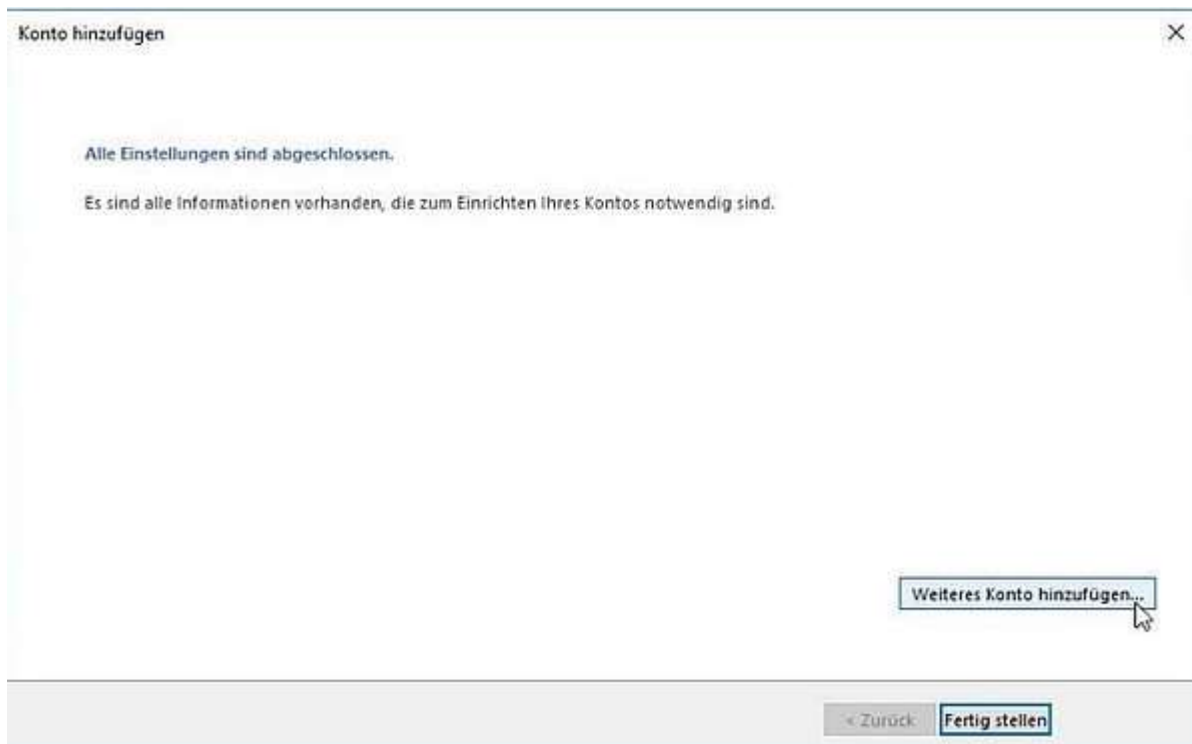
Konto hinzufügen

×

Alle Einstellungen sind abgeschlossen.

Es sind alle Informationen vorhanden, die zum Einrichten Ihres Kontos notwendig sind.

Weiteres Konto hinzufügen...

< Zurück

Fertig stellen